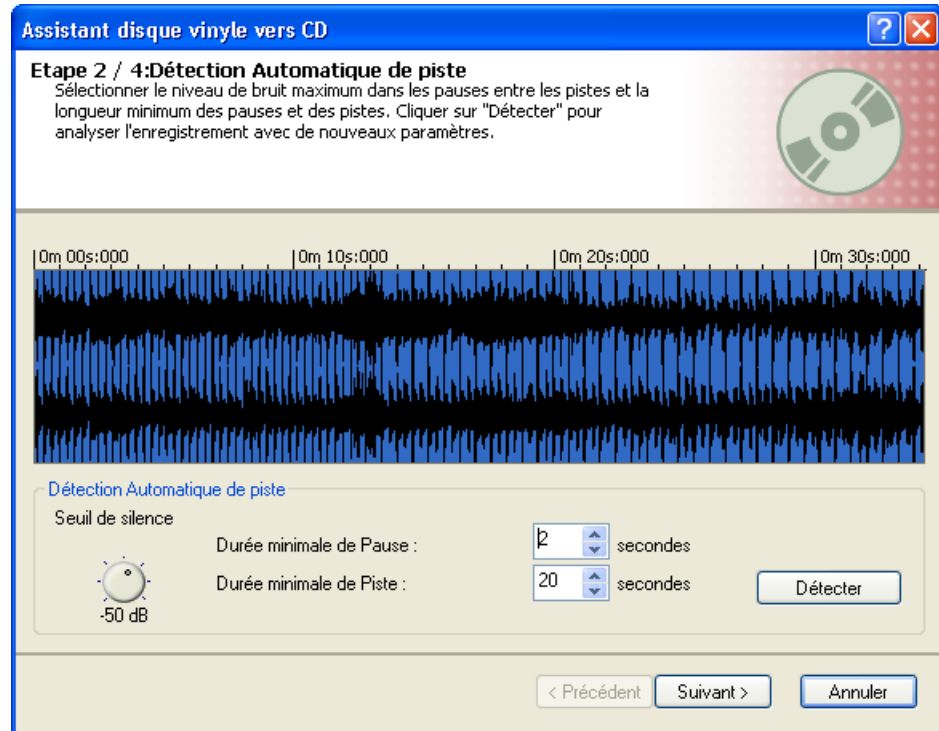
Assistant disque vinyle vers CD

?

Etape 2 / 4:Détection Automatique de piste

Sélectionner le niveau de bruit maximum dans les pauses entre les pistes et la longueur minimum des pauses et des pistes. Cliquer sur "Détecter" pour analyser l'enregistrement avec de nouveaux paramètres.

|0m 00s:000 |0m 10s:000 |0m 20s:000 |0m 30s:000

Détection Automatique de piste

Seuil de silence

-50 dB

Durée minimale de Pause : 2 secondes

Durée minimale de Piste : 20 secondes

Détecter

< Précédent Suivant > Annuler